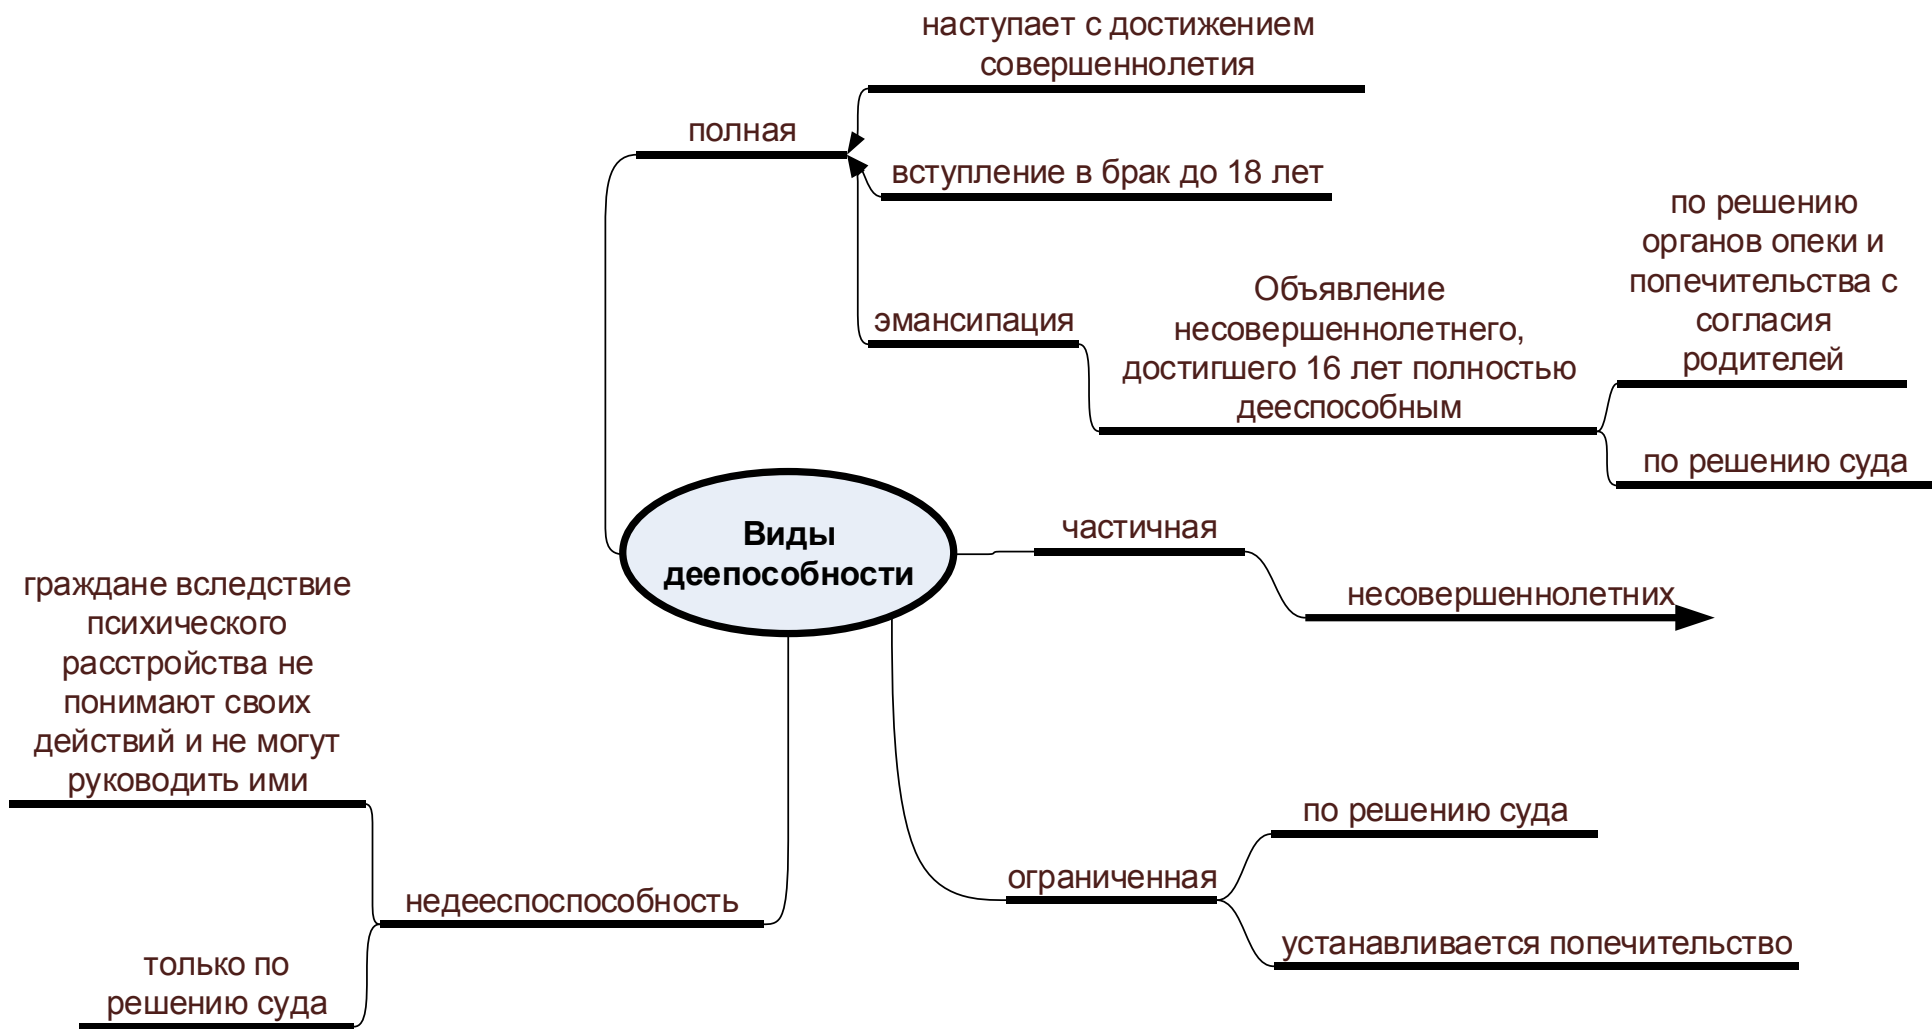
Виды деепособности

полная

наступает с достижением совершеннолетия

вступление в брак до 18 лет

эмансипация

Объявление несовершеннолетнего, достигшего 16 лет полностью дееспособным

по решению органов опеки и попечительства с согласия родителей

по решению суда

частичная

несовершеннолетних

ограниченная

по решению суда

устанавливается попечительство

недееспоспособность

граждане вследствие психического расстройства не понимают своих действий и не могут руководить ими

только по решению суда